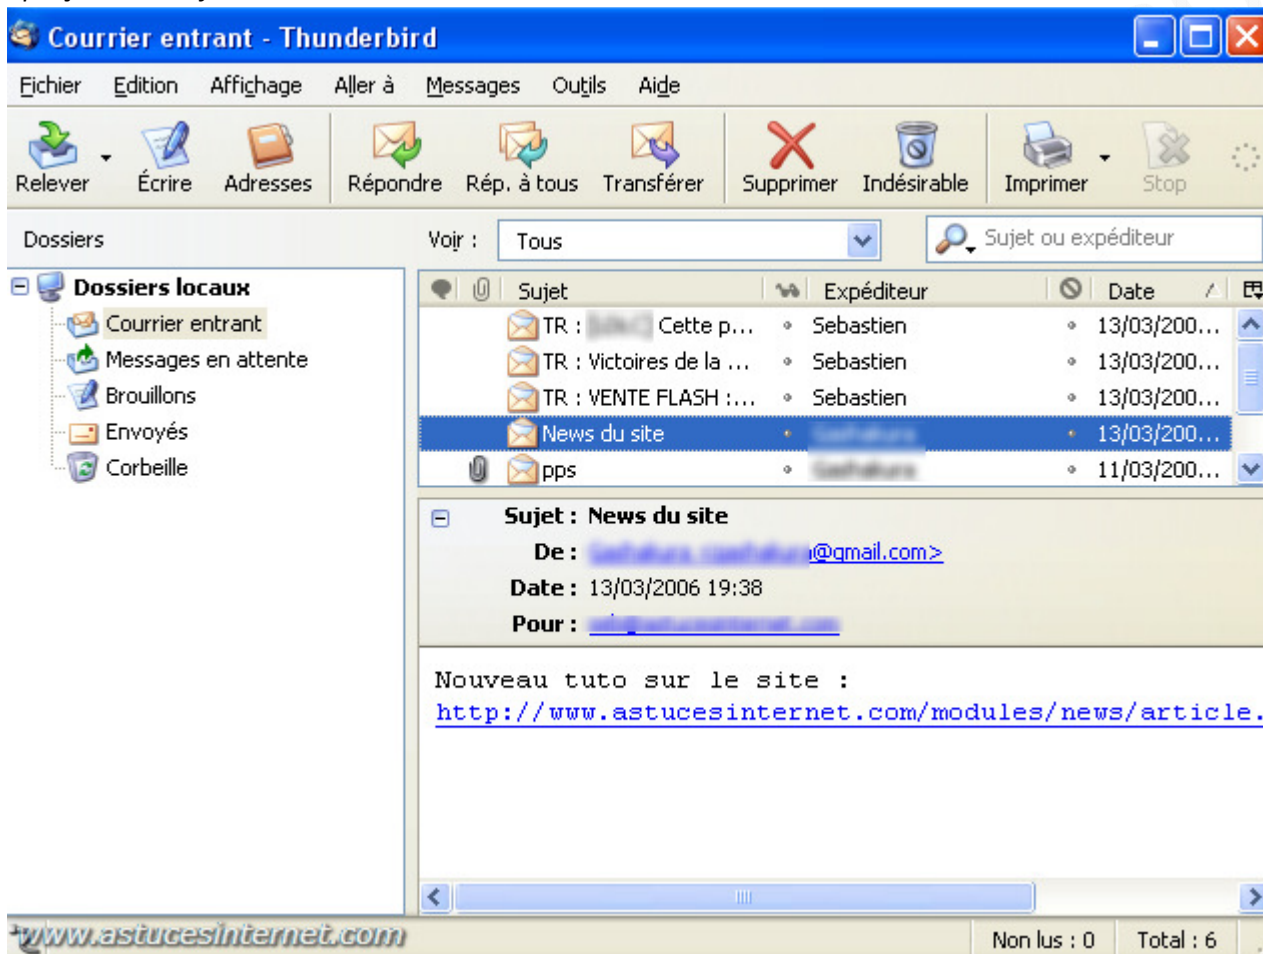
Courrier entrant - Thunderbird

Fichier Edition Affichage Aller à Messages Outils Aide

Relever Écrire Adresses Répondre Rép. à tous Transférer Supprimer Indésirable Imprimer Stop

Dossiers

Voir : Tous

Sujet ou expéditeur

Dossiers locaux
Courrier entrant
Messages en attente
Brouillons
Envoyés
Corbeille

| Sujet | Expéditeur | Date |
|---|---|---|
| TR : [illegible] Cette p... | Sebastien | 13/03/200... |
| TR : Victoires de la ... | Sebastien | 13/03/200... |
| TR : VENTE FLASH :... | Sebastien | 13/03/200... |
| News du site | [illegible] | 13/03/200... |
| pps | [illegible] | 11/03/200... |

Sujet : News du site
De : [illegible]@gmail.com>
Date : 13/03/2006 19:38
Pour : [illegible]

Nouveau tuto sur le site :
http://www.astucesinternet.com/modules/news/article.

www.astucesinternet.com

Non lus : 0 Total : 6